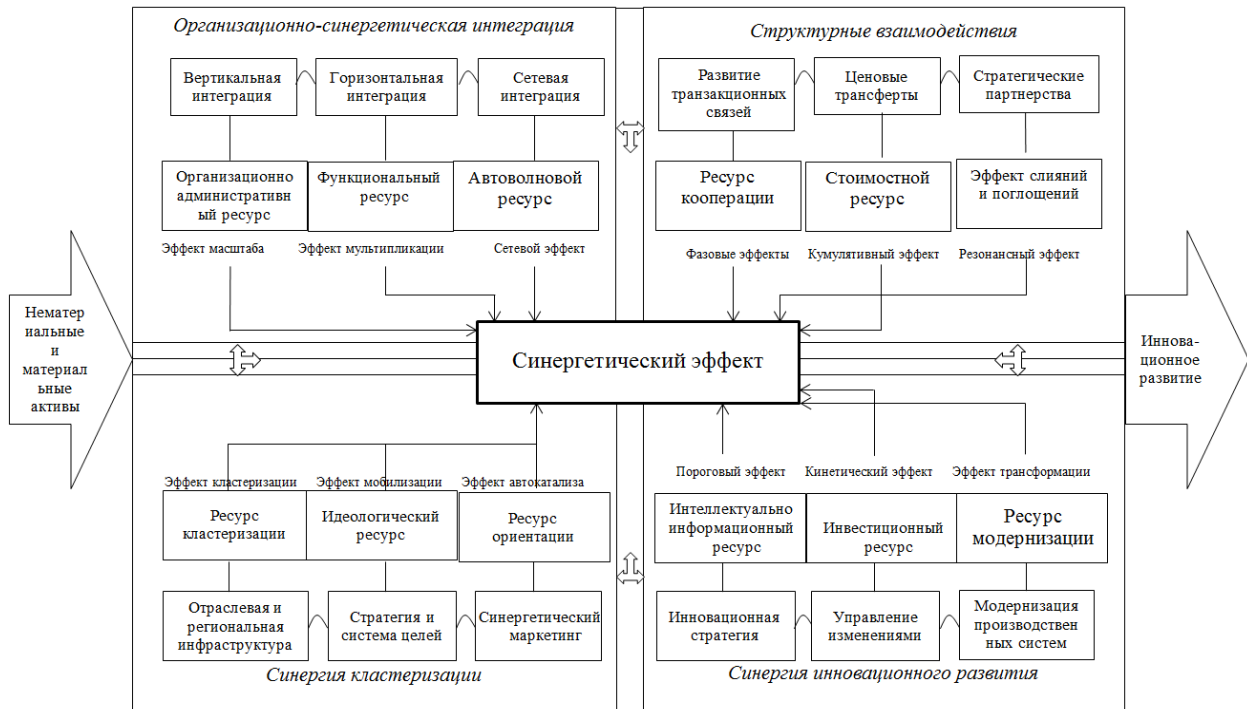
Организационно-синергетическая интеграция

Вертикальная интеграция

Горизонтальная интеграция

Сетевая интеграция

Организационно административный ресурс

Функциональный ресурс

Автоволновой ресурс

Эффект масштаба

Эффект мультипликации

Сетевой эффект

Структурные взаимодействия

Развитие транзакционных связей

Ценовые трансферты

Стратегические партнерства

Ресурс кооперации

Стоимостной ресурс

Эффект слияний и поглощений

Фазовые эффекты

Кумулятивный эффект

Резонансный эффект

Нематериальные и материальные активы

Синергетический эффект

Инновационное развитие

Пороговый эффект

Кинетический эффект

Эффект трансформации

Интеллектуально информационный ресурс

Инвестиционный ресурс

Ресурс модернизации

Инновационная стратегия

Управление изменениями

Модернизация производственных систем

Синергия инновационного развития

Эффект кластеризации

Эффект мобилизации

Эффект автокатализа

Ресурс кластеризации

Идеологический ресурс

Ресурс ориентации

Отраслевая и региональная инфраструктура

Стратегия и система целей

Синергетический маркетинг

Синергия кластеризации